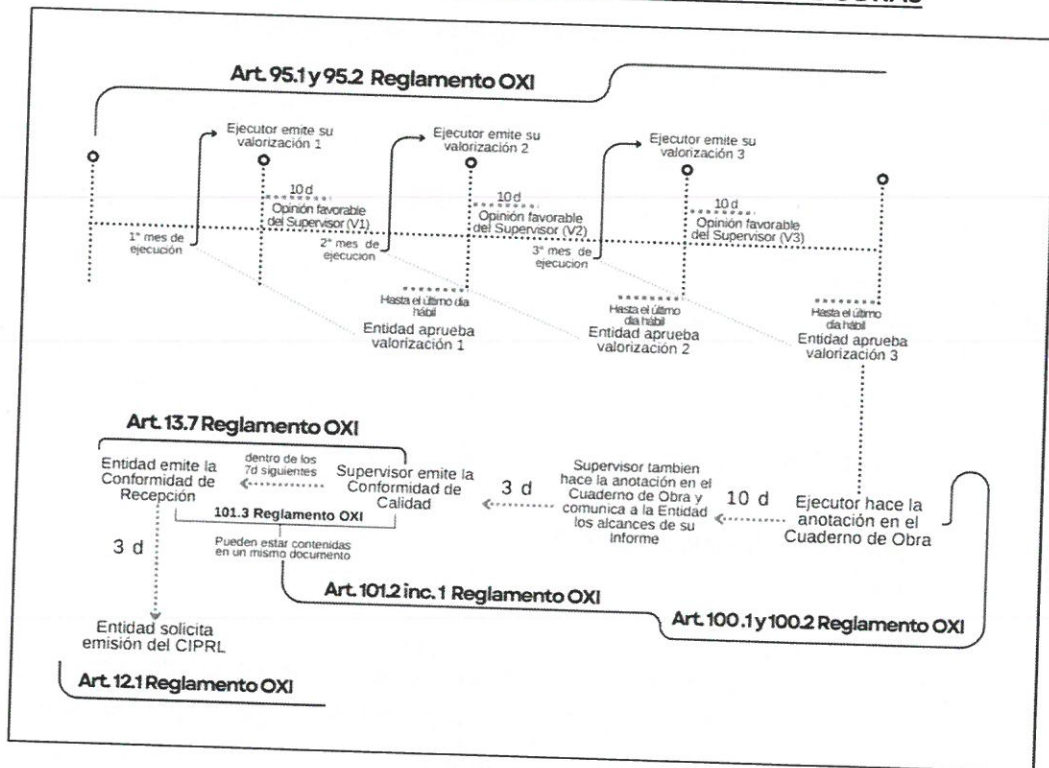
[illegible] OBRAS

Art. 95.1 y 95.2 Reglamento OXI

Ejecutor emite su valorización 1

Ejecutor emite su valorización 2

Ejecutor emite su valorización 3

10 d
Opinión favorable del Supervisor (V1)

10 d
Opinión favorable del Supervisor (V2)

10 d
Opinión favorable del Supervisor (V3)

1° mes de ejecución

2° mes de ejecucion

3° mes de ejecucion

Hasta el último dia hábil
Entidad aprueba valorización 1

Hasta el último dia hábil
Entidad aprueba valorización 2

Hasta el último dia hábil
Entidad aprueba valorización 3

Art. 13.7 Reglamento OXI

Entidad emite la Conformidad de Recepción

dentro de los 7d siguientes

Supervisor emite la Conformidad de Calidad

101.3 Reglamento OXI

Pueden estar contenidas en un mismo documento

3 d

Supervisor tambien hace la anotación en el Cuaderno de Obra y comunica a la Entidad los alcances de su informe

10 d

Ejecutor hace la anotación en el Cuaderno de Obra

3 d

Entidad solicita emisión del CIPRL

Art. 101.2 inc. 1 Reglamento OXI

Art. 100.1 y 100.2 Reglamento OXI

Art. 12.1 Reglamento OXI